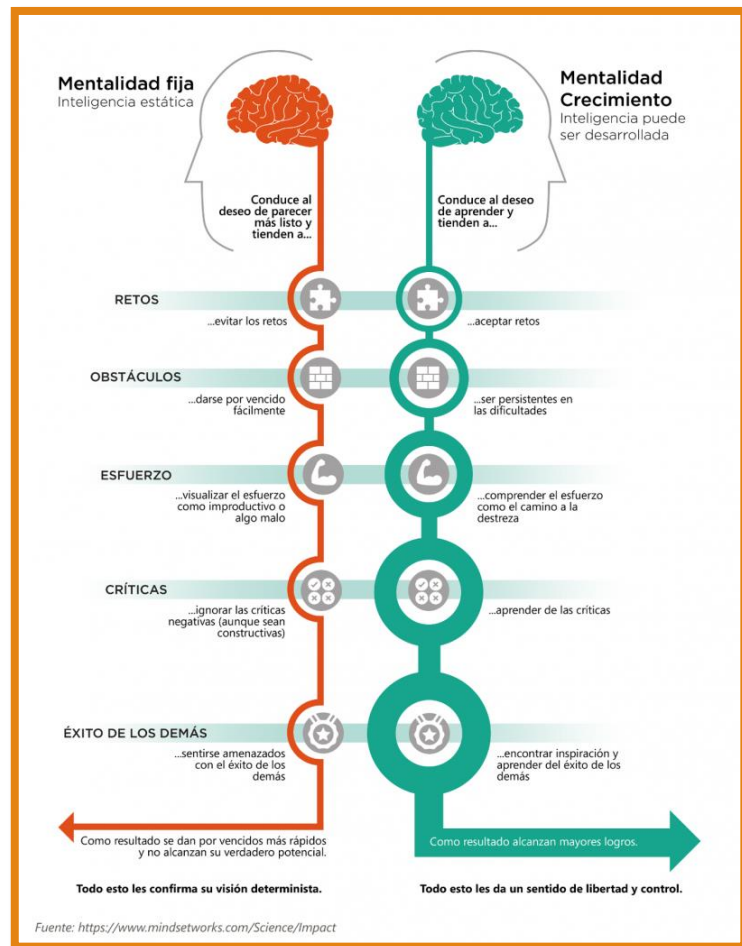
Mentalidad fija
Inteligencia estática

Mentalidad Crecimiento
Inteligencia puede ser desarrollada

Conduce al deseo de parecer más listo y tienden a...

Conduce al deseo de aprender y tienden a...

RETOS
...evitar los retos
...aceptar retos

OBSTÁCULOS
...darse por vencido fácilmente
...ser persistentes en las dificultades

ESFUERZO
...visualizar el esfuerzo como improductivo o algo malo
...comprender el esfuerzo como el camino a la destreza

CRÍTICAS
...ignorar las críticas negativas (aunque sean constructivas)
...aprender de las críticas

ÉXITO DE LOS DEMÁS
...sentirse amenazados con el éxito de los demás
...encontrar inspiración y aprender del éxito de los demás

Como resultado se dan por vencidos más rápidos y no alcanzan su verdadero potencial.

Como resultado alcanzan mayores logros.

Todo esto les confirma su visión determinista.

Todo esto les da un sentido de libertad y control.

Fuente: https://www.mindsetworks.com/Science/Impact